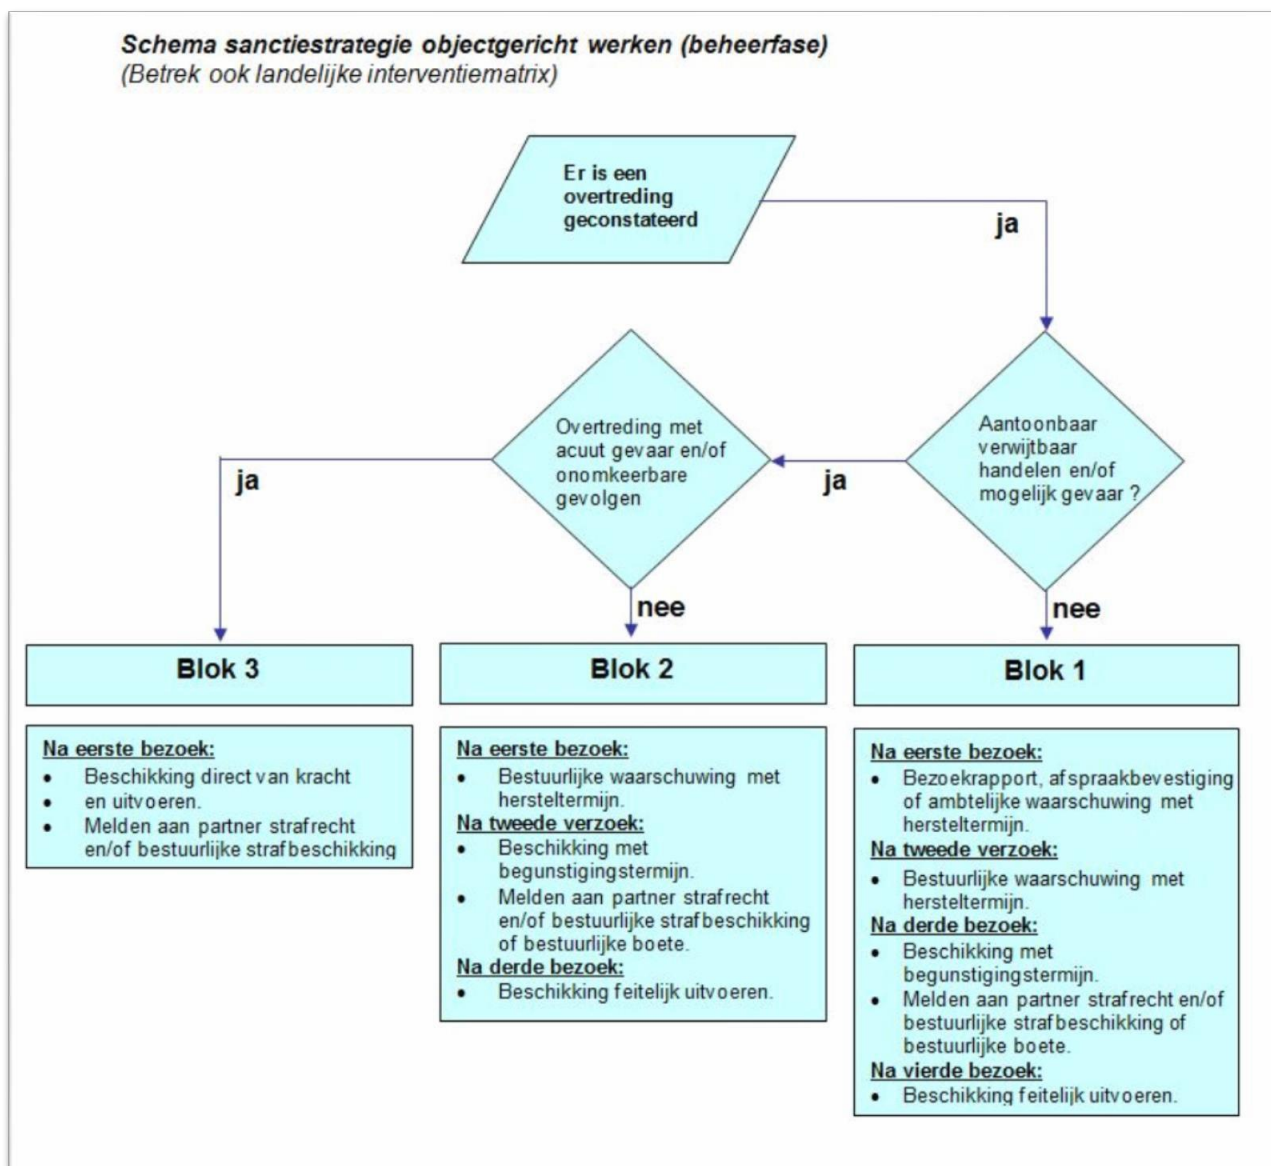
Schema sanctiestrategie objectgericht werken (beheerfase)
(Betrek ook landelijke interventiematrix)

Er is een overtreding geconstateerd

ja

Aantoonbaar verwijtbaar handelen en/of mogelijk gevaar ?

ja

Overtreding met acuut gevaar en/of onomkeerbare gevolgen

ja

nee

nee

Blok 3

Blok 2

Blok 1

Na eerste bezoek:
- Beschikking direct van kracht
- en uitvoeren.
- Melden aan partner strafrecht en/of bestuurlijke strafbeschikking

Na eerste bezoek:
- Bestuurlijke waarschuwing met hersteltermijn.

Na tweede verzoek:
- Beschikking met begunstigingstermijn.
- Melden aan partner strafrecht en/of bestuurlijke strafbeschikking of bestuurlijke boete.

Na derde bezoek:
- Beschikking feitelijk uitvoeren.

Na eerste bezoek:
- Bezoekrapport, afspraakbevestiging of ambtelijke waarschuwing met hersteltermijn.

Na tweede verzoek:
- Bestuurlijke waarschuwing met hersteltermijn.

Na derde bezoek:
- Beschikking met begunstigingstermijn.
- Melden aan partner strafrecht en/of bestuurlijke strafbeschikking of bestuurlijke boete.

Na vierde bezoek:
- Beschikking feitelijk uitvoeren.